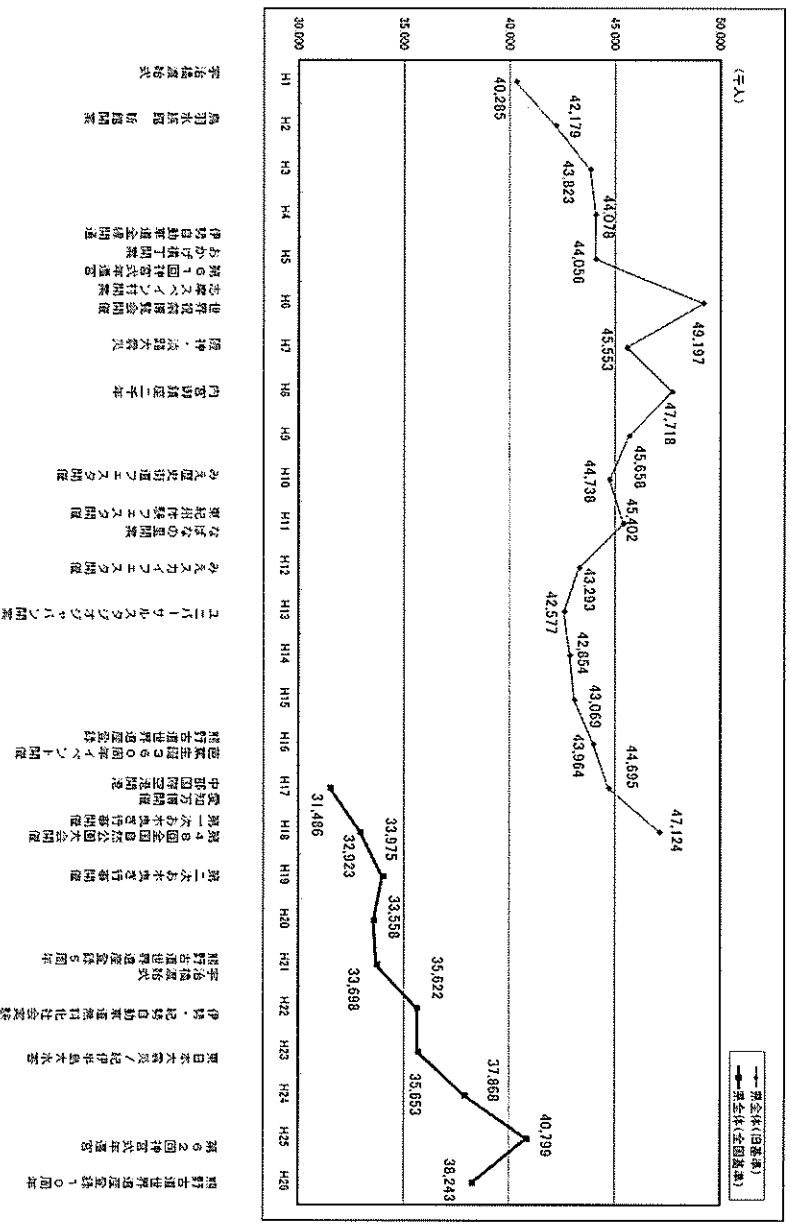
(千人)

50,000
45,000
40,000
35,000
30,000

県全体(旧基準)
県全体(全国基準)

H1 H2 H3 H4 H5 H6 H7 H8 H9 H10 H11 H12 H13 H14 H15 H16 H17 H18 H19 H20 H21 H22 H23 H24 H25 H26

40,285
42,179
43,823
44,078
44,050
49,197
45,553
47,718
45,658
44,738
45,402
43,293
42,577
42,654
43,069
43,964
44,695
47,124
31,486
32,923
33,975
33,556
33,698
35,622
35,653
37,868
40,799
38,243

宇治橋渡始式
鳥羽水族館新館
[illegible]
伊勢志摩サミット
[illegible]
阪神・淡路大震災
内宮式年遷宮
みえ歴史街道フェスタ開催
東紀州体験フェスタ開催
みえスカイフェスタ開催
ユニバーサル・スタジオ・ジャパン開業
紀伊山地の霊場と参詣道世界遺産登録
中部国際空港開港 愛知万博開催
第一回熊野古道伊勢路
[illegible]
宇治橋渡始式 熊野古道世界遺産登録5周年
伊勢・鳥羽 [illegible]
東日本大震災 紀伊半島大水害
第62回神宮式年遷宮
熊野古道世界遺産登録10周年